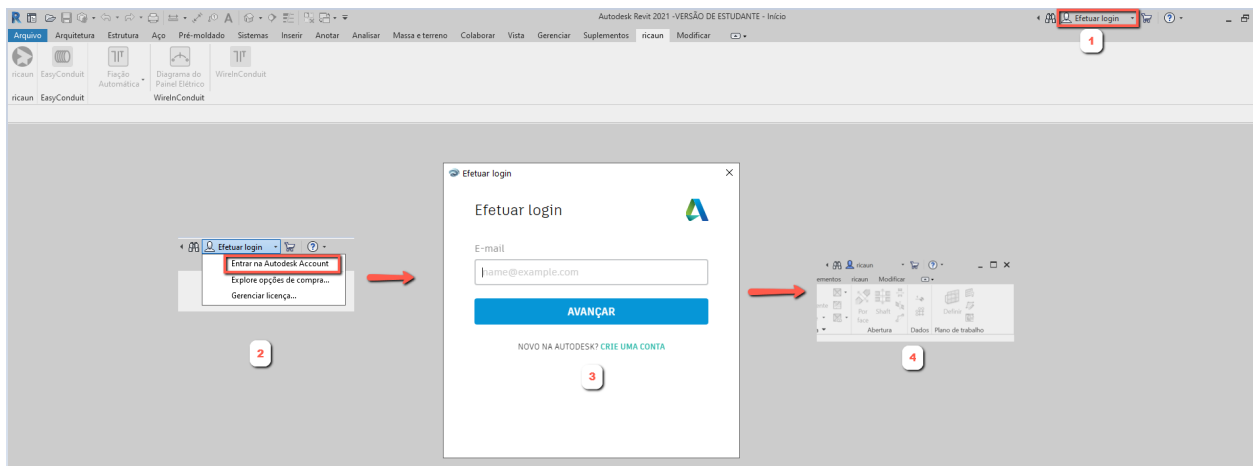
Autodesk Revit 2021 -VERSÃO DE ESTUDANTE - Início

Efetuar login

1

Arquivo Arquitetura Estrutura Aço Pré-moldado Sistemas Inserir Anotar Analisar Massa e terreno Colaborar Vista Gerenciar Suplementos ricaun Modificar

ricaun EasyConduit Fiação Automática Diagrama do Painel Elétrico WireInConduit

ricaun EasyConduit WireInConduit

Efetuar login

Entrar na Autodesk Account

Explore opções de compra...

Gerenciar licença...

2

Efetuar login

Efetuar login

E-mail

name@example.com

AVANÇAR

NOVO NA AUTODESK? CRIE UMA CONTA

3

ricaun

ementos ricaun Modificar

Por face Shaft

Abertura Dados Plano de trabalho

Definir

4